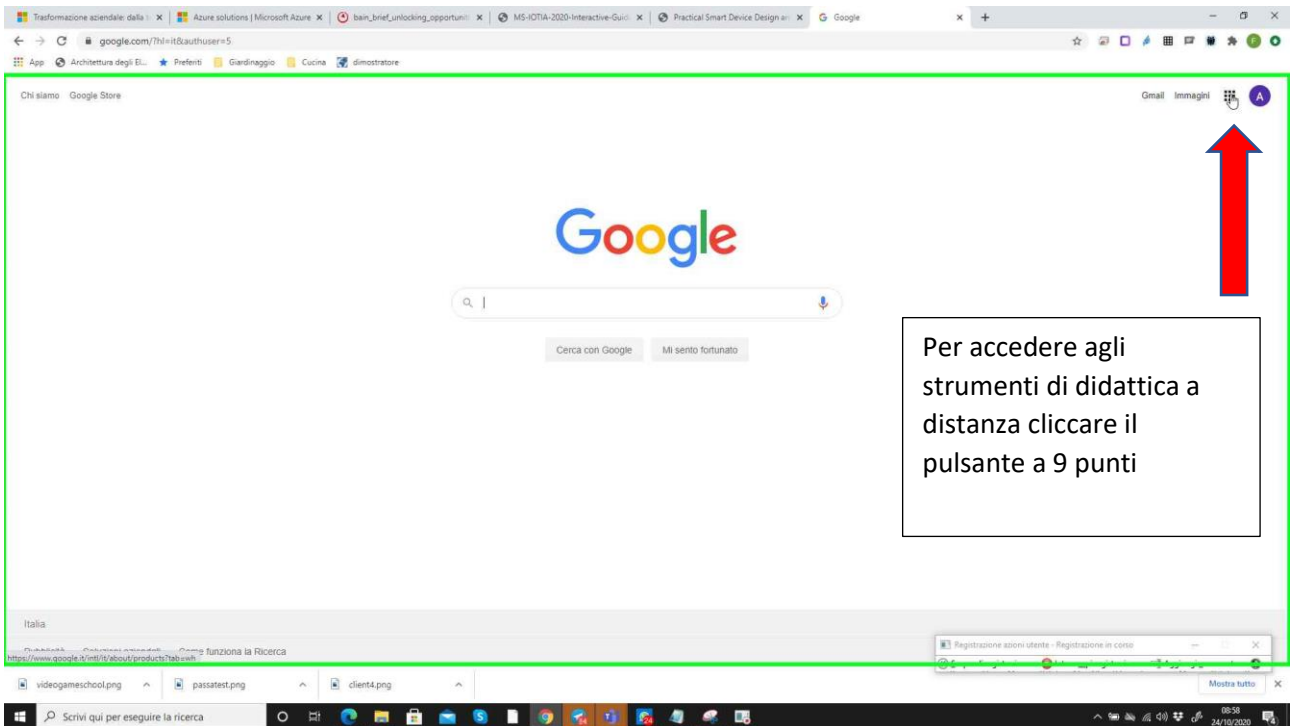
Trasformazione aziendale: dalla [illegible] × | Azure solutions | Microsoft Azure × | bain_brief_unlocking_opportuniti × | MS-IOTIA-2020-Interactive-Guid × | Practical Smart Device Design an × | Google × +

google.com/?hl=it&authuser=5

App Architettura degli El... Preferiti Giardinaggio Cucina dimostratore

Chi siamo Google Store

Gmail Immagini A

Google

Cerca con Google Mi sento fortunato

Per accedere agli strumenti di didattica a distanza cliccare il pulsante a 9 punti

Italia

Pubblicità Soluzioni aziendali Come funziona la Ricerca

https://www.google.it/intl/it/about/products?tab=wh

Registrazione azioni utente - Registrazione in corso

videogameschool.png passatest.png client4.png Mostra tutto

Scrivi qui per eseguire la ricerca

08:58 24/10/2020